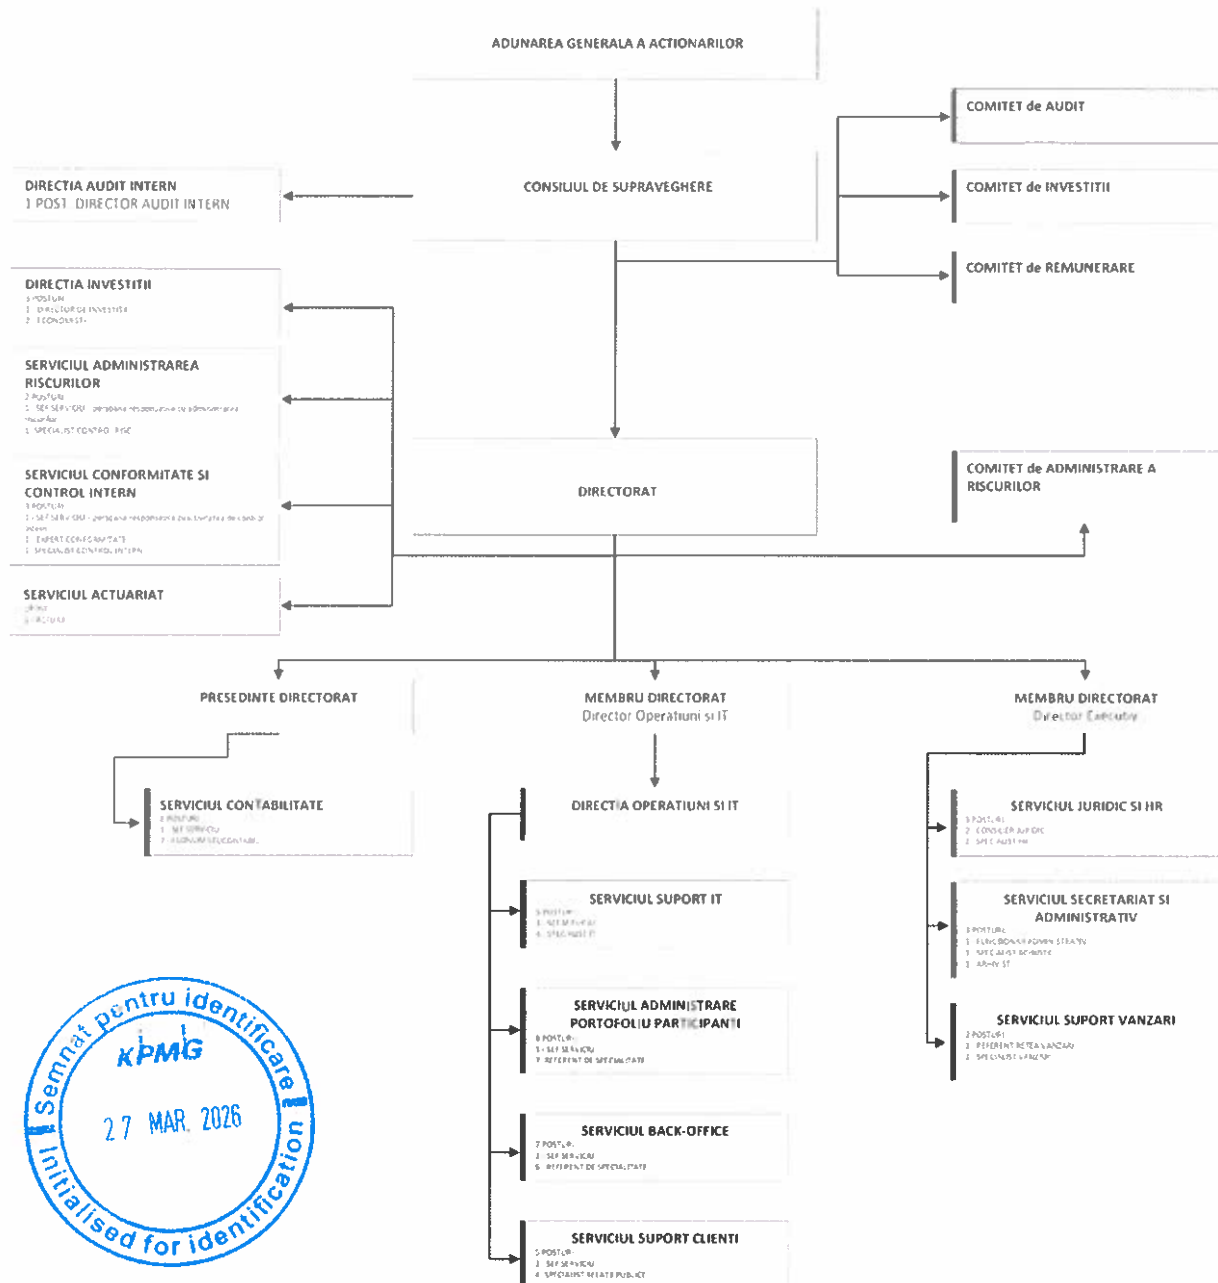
ADUNAREA GENERALA A ACTIONARILOR

CONSILIUL DE SUPRAVEGHERE

COMITET de AUDIT

COMITET de INVESTITII

COMITET de REMUNERARE

DIRECTIA AUDIT INTERN
1 POST: DIRECTOR AUDIT INTERN

DIRECTIA INVESTITII
3 POSTURI
1 DIRECTOR DE INVESTITII
2 ECONOMIST

SERVICIUL ADMINISTRAREA RISCURILOR
2 POSTURI
1 SEF SERVICIU - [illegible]
1 SPECIALIST CONTROL RISC

SERVICIUL CONFORMITATE SI CONTROL INTERN
3 POSTURI
1 SEF SERVICIU - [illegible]
1 EXPERT CONFORMITATE
1 SPECIALIST CONTROL INTERN

SERVICIUL ACTUARIAT
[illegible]
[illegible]

DIRECTORAT

COMITET de ADMINISTRARE A RISCURILOR

PRESEDINTE DIRECTORAT

MEMBRU DIRECTORAT
Director Operatiuni si IT

MEMBRU DIRECTORAT
Director Executiv

SERVICIUL CONTABILITATE
2 POSTURI
1 SEF SERVICIU
1 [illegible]

DIRECTIA OPERATIUNI SI IT

SERVICIUL JURIDIC SI HR
3 POSTURI
2 CONSILIER JURIDIC
1 SPECIALIST HR

SERVICIUL SUPORT IT
5 POSTURI
1 SEF SERVICIU
4 SPECIALIST IT

SERVICIUL SECRETARIAT SI ADMINISTRATIV
3 POSTURI
1 FUNCTIONAR ADMINISTRATIV
1 SPECIALIST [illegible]
1 ARHIVIST

SERVICIUL ADMINISTRARE PORTOFOLIU PARTICIPANTI
8 POSTURI
1 SEF SERVICIU
7 REFERENT DE SPECIALITATE

SERVICIUL SUPORT VANZARI
2 POSTURI
1 REFERENT RETEA VANZARI
1 SPECIALIST VANZARI

SERVICIUL BACK-OFFICE
7 POSTURI
1 SEF SERVICIU
6 REFERENT DE SPECIALITATE

SERVICIUL SUPORT CLIENTI
5 POSTURI
1 SEF SERVICIU
4 SPECIALIST RELATII PUBLICE

Semnat pentru identificare
KPMG
27 MAR. 2026
Initialised for identification